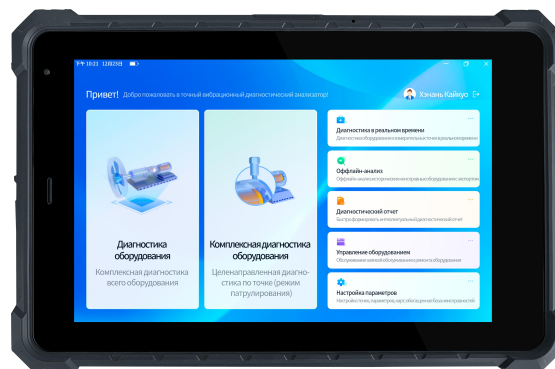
10:21 12月23日

Привет! Добро пожаловать в точный вибрационный диагностический анализатор!

Хэнань Кайхуо

Диагностика оборудования

Комплексная диагностика всего оборудования

Комплексная диагностика оборудования

Целенаправленная диагностика по точке (режим патрулирования)

Диагностика в реальном времени

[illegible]

Оффлайн-анализ

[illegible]

Диагностический отчет

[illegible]

Управление оборудованием

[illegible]

Настройка параметров

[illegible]